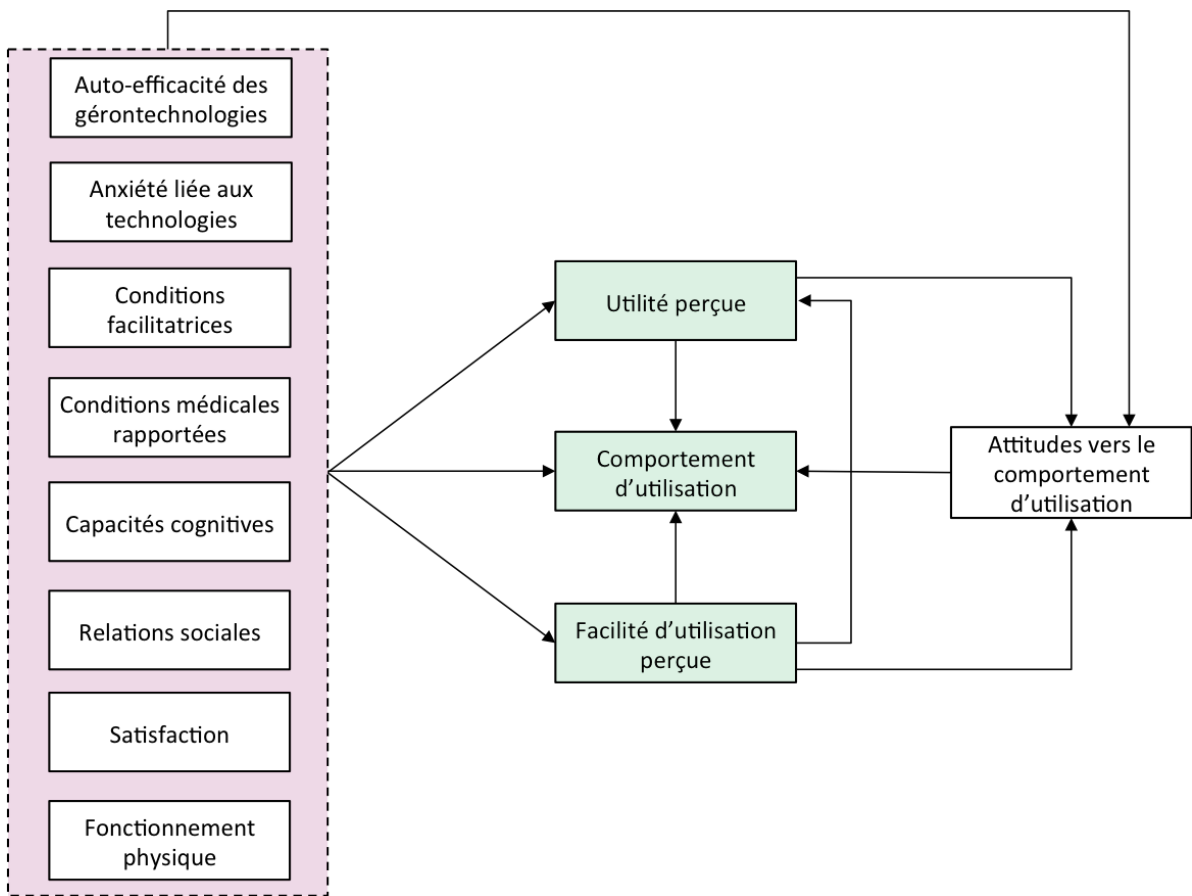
Auto-efficacité des gérontechnologies

Anxiété liée aux technologies

Conditions facilitatrices

Conditions médicales rapportées

Capacités cognitives

Relations sociales

Satisfaction

Fonctionnement physique

Utilité perçue

Comportement d'utilisation

Facilité d'utilisation perçue

Attitudes vers le comportement d'utilisation